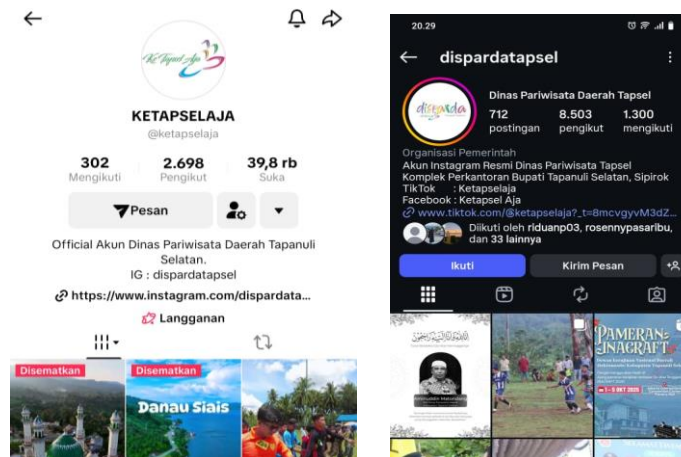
Ke Tapsel Aja

KETAPSELAJA

@ketapselaja

302 Mengikuti

2.698 Pengikut

39,8 rb Suka

Pesan

Official Akun Dinas Pariwisata Daerah Tapanuli Selatan.
IG : dispardatapsel

https://www.instagram.com/dispardata...

Langganan

Disematkan

Disematkan

Danau Siais

20.29

dispardatapsel

dispardata

Dinas Pariwisata Daerah Tapsel

712 postingan

8.503 pengikut

1.300 mengikuti

Organisasi Pemerintah
Akun Instagram Resmi Dinas Pariwisata Tapsel
Komplek Perkantoran Bupati Tapanuli Selatan, Sipirok
TikTok : Ketapselaja
Facebook : Ketapsel Aja
www.tiktok.com/@ketapselaja?_t=8mcvgyvM3dZ...

Diikuti oleh rlduanp03, rosennypasaribu, dan 33 lainnya

Ikuti

Kirim Pesan

PAMERAN UNAGRAFT